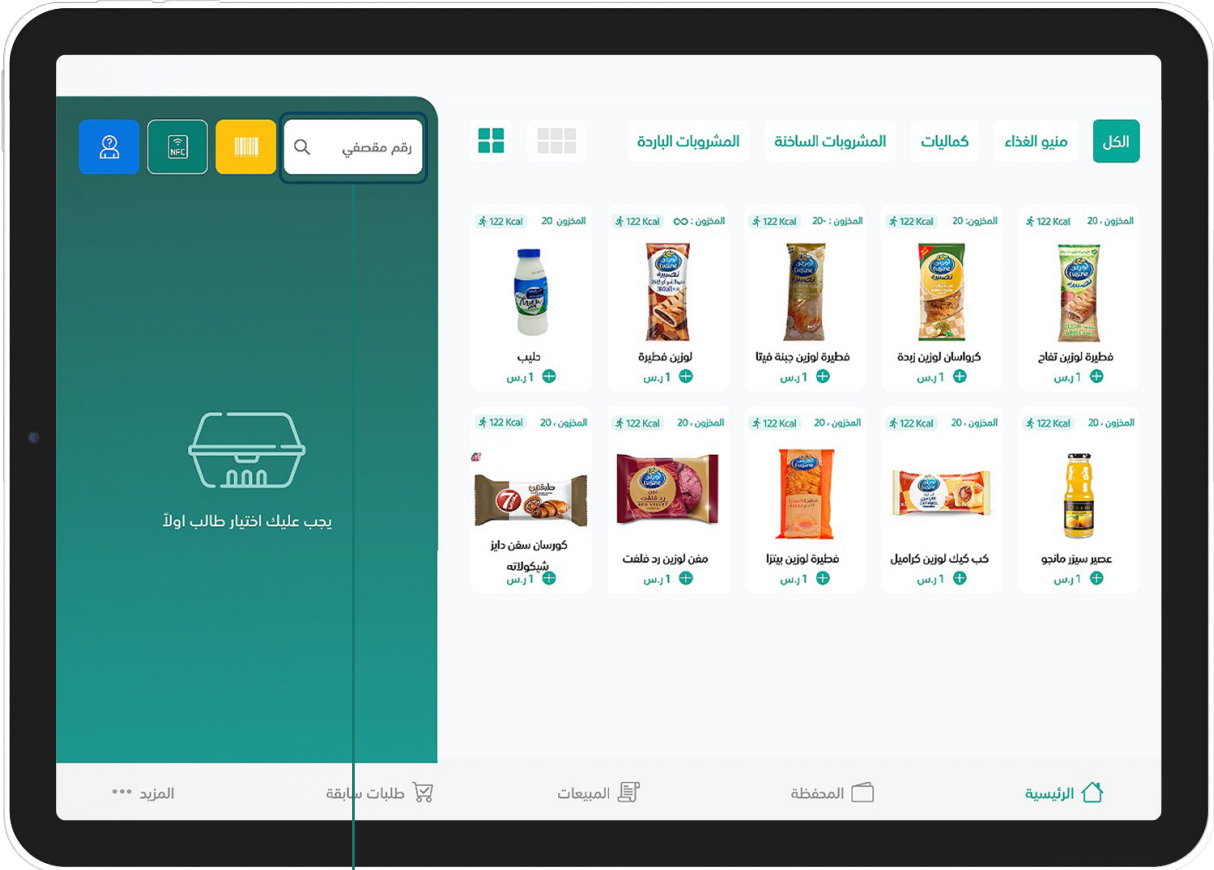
رقم مقصفي

NFC

الكل
منيو الغذاء
كماليات
المشروبات الساخنة
المشروبات الباردة

المخزون ، 20 122 Kcal
فطيرة لوزين تفاح
1 ر.س

المخزون: 20 122 Kcal
كرواسان لوزين زبدة
1 ر.س

المخزون : -20 122 Kcal
فطيرة لوزين جبنة فيتا
1 ر.س

المخزون : ∞ 122 Kcal
لوزين فطيرة
1 ر.س

المخزون 20 122 Kcal
حليب
1 ر.س

المخزون ، 20 122 Kcal
عصير سيزر مانجو
1 ر.س

المخزون ، 20 122 Kcal
كب كيك لوزين كراميل
1 ر.س

المخزون ، 20 122 Kcal
فطيرة لوزين بيتزا
1 ر.س

المخزون ، 20 122 Kcal
مفن لوزين رد فلفت
1 ر.س

المخزون ، 20 122 Kcal
كورسان سفن دايز شيكولاته
1 ر.س

يجب عليك اختيار طالب اولاً

الرئيسية
المحفظة
المبيعات
طلبات سابقة
المزيد